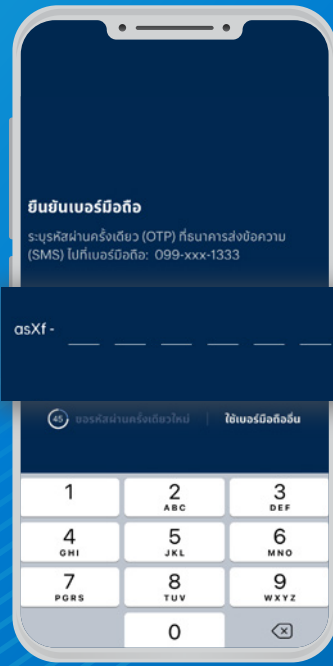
ยืนยันเบอร์มือถือ

ระบุรหัสผ่านครั้งเดียว (OTP) ที่ธนาคารส่งข้อความ (SMS) ไปที่เบอร์มือถือ: 099-xxx-1333

asXf -

45 ขอรหัสผ่านครั้งเดียวใหม่ | ใช้เบอร์มือถืออื่น

1
2 ABC
3 DEF
4 GHI
5 JKL
6 MNO
7 PQRS
8 TUV
9 WXYZ
0